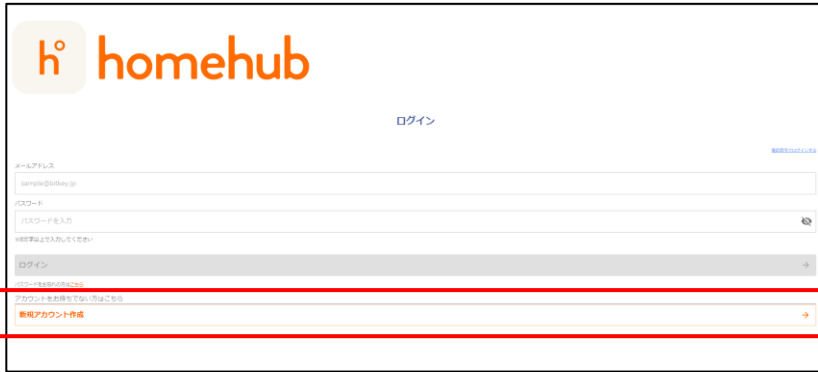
h° homehub

ログイン

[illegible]

メールアドレス

sample@bitkey.jp

パスワード

パスワードを入力

※8文字以上で入力してください

ログイン

パスワードをお忘れの方はこちら

アカウントをお持ちでない方はこちら

新規アカウント作成